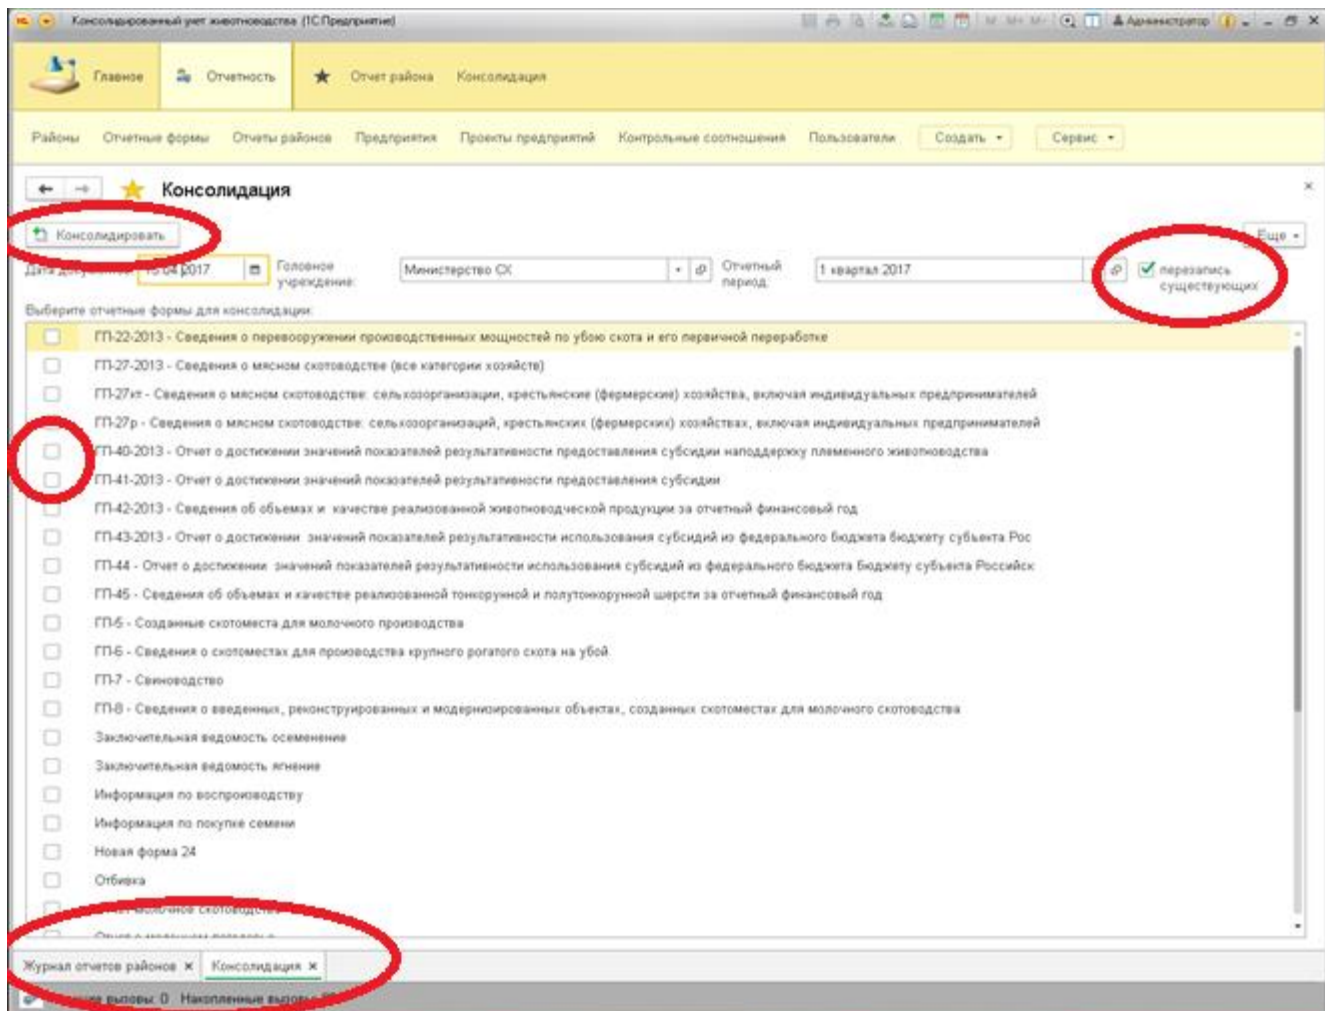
Консолидированный учет животноводства (1С:Предприятие)

Администратор

Главное

Отчетность

Отчет района

Консолидация

Районы

Отчетные формы

Отчеты районов

Предприятия

Проекты предприятий

Контрольные соотношения

Пользователи

Создать

Сервис

Консолидация

Консолидировать

Еще

Дата документа: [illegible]2017

Головное учреждение:

Министерство СХ

Отчетный период:

1 квартал 2017

перезапись существующих

Выберите отчетные формы для консолидации:

ГП-22-2013 - Сведения о перевооружении производственных мощностей по убою скота и его первичной переработке

ГП-27-2013 - Сведения о мясном скотоводстве (все категории хозяйств)

ГП-27кт - Сведения о мясном скотоводстве: сельхозорганизации, крестьянские (фермерские) хозяйства, включая индивидуальных предпринимателей

ГП-27р - Сведения о мясном скотоводстве: сельхозорганизаций, крестьянских (фермерских) хозяйствах, включая индивидуальных предпринимателей

ГП-40-2013 - Отчет о достижении значений показателей результативности предоставления субсидии наподдержку племенного животноводства

ГП-41-2013 - Отчет о достижении значений показателей результативности предоставления субсидии

ГП-42-2013 - Сведения об объемах и качестве реализованной животноводческой продукции за отчетный финансовый год

ГП-43-2013 - Отчет о достижении значений показателей результативности использования субсидий из федерального бюджета бюджету субъекта Рос

ГП-44 - Отчет о достижении значений показателей результативности использования субсидий из федерального бюджета бюджету субъекта Российск

ГП-45 - Сведения об объемах и качестве реализованной тонкорунной и полутонкорунной шерсти за отчетный финансовый год

ГП-5 - Созданные скотоместа для молочного производства

ГП-6 - Сведения о скотоместах для производства крупного рогатого скота на убой

ГП-7 - Свиноводство

ГП-8 - Сведения о введенных, реконструированных и модернизированных объектах, созданных скотоместах для молочного скотоводства

Заключительная ведомость осеменения

Заключительная ведомость ягнение

Информация по воспроизводству

Информация по покупке семени

Новая форма 24

Отбивка

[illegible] молочное скотоводство

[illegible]

Журнал отчетов районов ×

Консолидация ×

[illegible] вызовы: 0 Накопленные вызовы: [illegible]